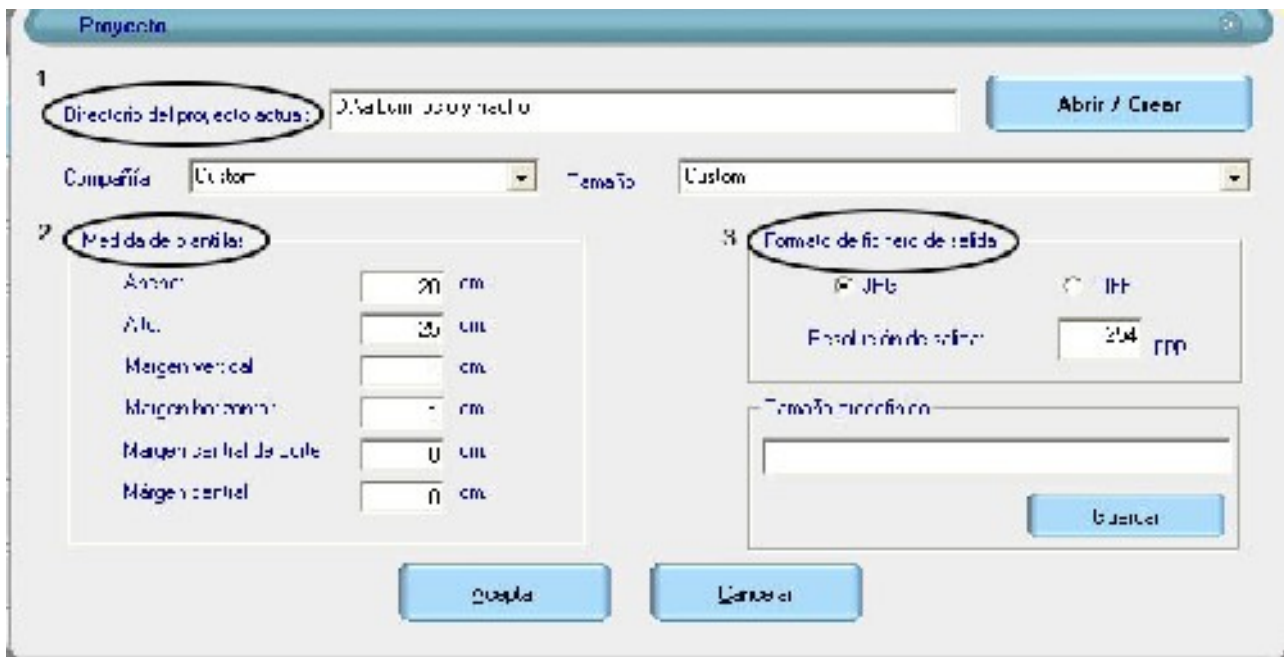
Proyecto

1

Directorio del proyecto actual

D:\Album os y hacho

Abrir / Crear

Compañía

Custom

Tamaño

Custom

2

Medida de plantillas

Ancho

20

cm.

Alto

25

cm.

Margen vertical

cm.

Margen horizontal

1

cm.

Margen central de corte

0

cm.

Margen central

0

cm.

3

Formato de fichero de salida

JPG

TIFF

Resolución de salida

254

PPP

Tamaño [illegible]

Guardar

Aceptar

Cancelar